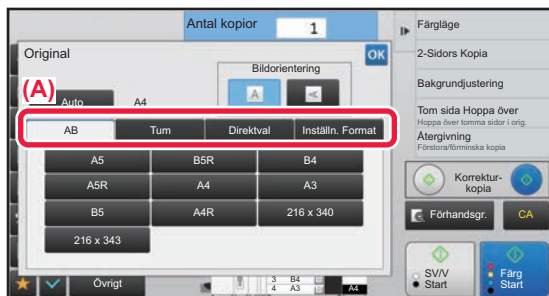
Antal kopior
1

Färgläge
2-Sidors Kopia
Bakgrundjustering
Tom sida Hoppa över
Hoppa över tomma sidor i orig.
Återgivning
Förstora/förminska kopia

Original
OK
(A)
Auto
A4
Bildorientering

| AB | Tum | Direktval | Inställn. Format |
|---|---|---|---|

| A5 | B5R | B4 |
|---|---|---|
| A5R | A4 | A3 |
| B5 | A4R | 216 x 340 |
| 216 x 343 | | |

Korrektur-kopia
Förhandsgr.
CA
Övrigt
3 B4
4 A3
A4
SV/V Start
Färg Start